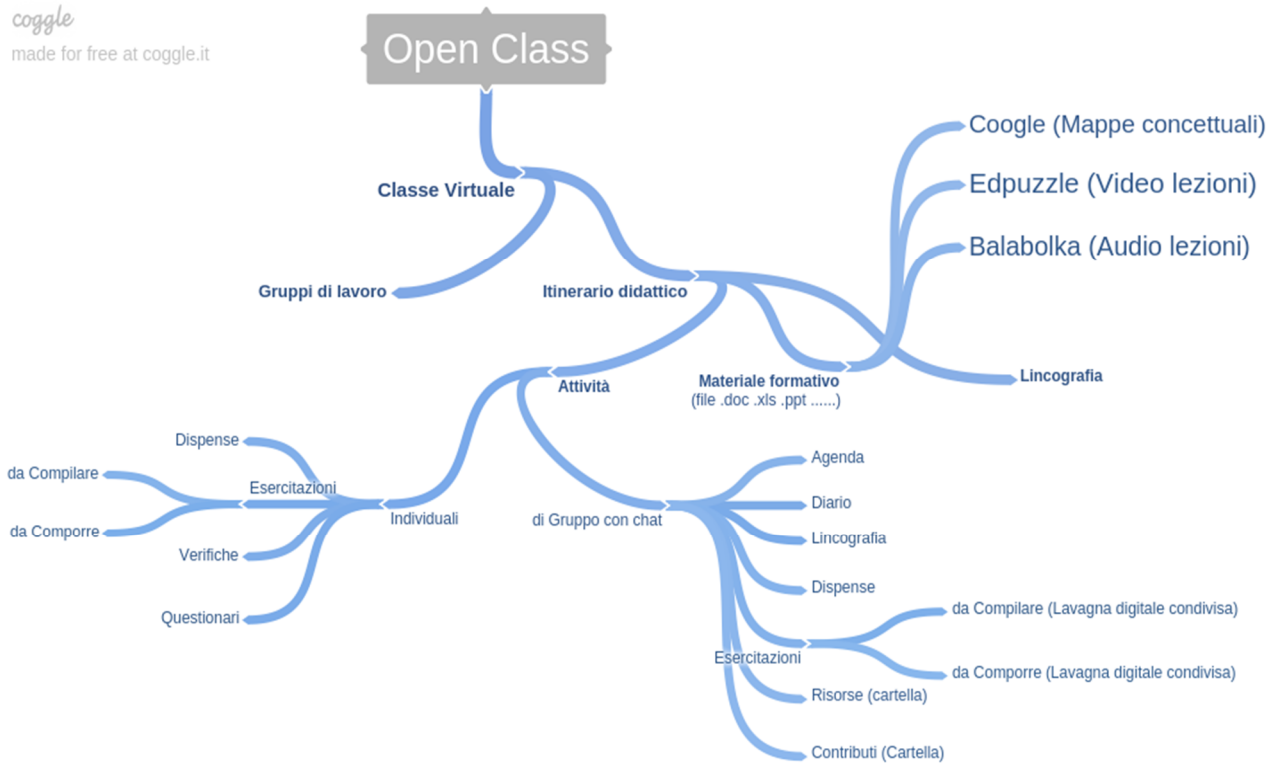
coggle
made for free at coggle.it

Open Class

Classe Virtuale

Gruppi di lavoro

Itinerario didattico

Coogle (Mappe concettuali)

Edpuzzle (Video lezioni)

Balabolka (Audio lezioni)

Materiale formativo (file .doc .xls .ppt ......)

Lincografia

Attività

Individuali

Esercitazioni

da Compilare

da Comporre

Dispense

Verifiche

Questionari

di Gruppo con chat

Agenda

Diario

Lincografia

Dispense

Esercitazioni

da Compilare (Lavagna digitale condivisa)

da Comporre (Lavagna digitale condivisa)

Risorse (cartella)

Contributi (Cartella)